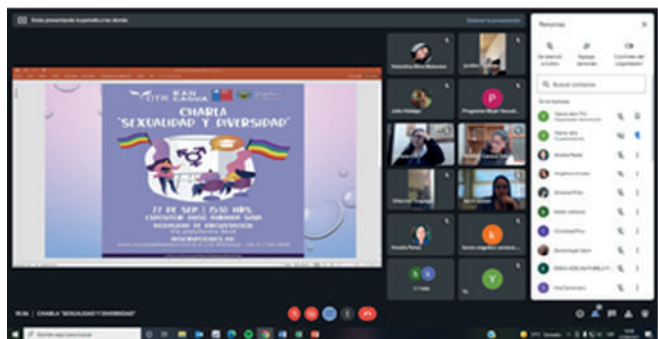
Estás presentando tu pantalla a los demás

Detener la presentación

CHARLA "SEXUALIDAD Y DIVERSIDAD"

27 DE SEP | 15:10 HRS.

Personas

Buscar contactos

Valentina Ríos Meneses

Julio Ortega

Programa Mujer Sexualidad

19:36 | CHARLA "SEXUALIDAD Y DIVERSIDAD"